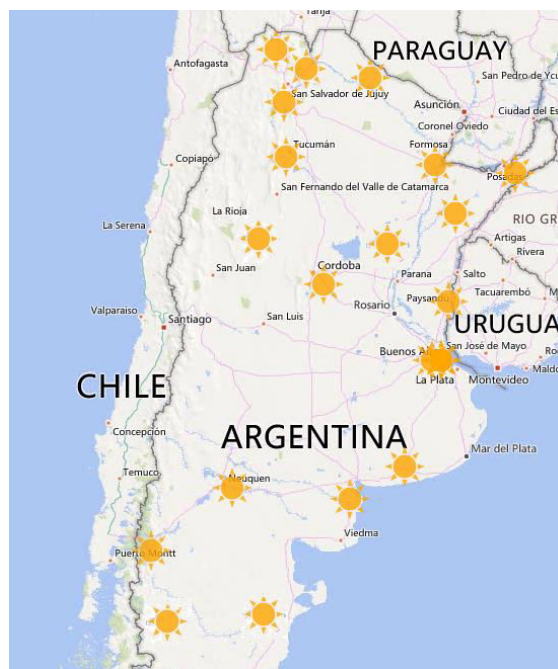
Tarija
PARAGUAY
Antofagasta
San Pedro de Ycu
San Salvador de Jujuy
Asunción
Ciudad del Es
Coronel Oviedo
Tucumán
Formosa
Copiapo
Posadas
San Fernando del Valle de Catamarca
RIO GR
La Rioja
La Serena
Artigas
Rivera
Cordoba
San Juan
Parana
Salto
Tacuarembó
Paysandu
Valparaiso
Santiago
San Luis
Rosario
URUGUA
San José de Mayo
Buenos A
Ro
La Plata
Montevideo
Maldo
CHILE
Concepción
ARGENTINA
Mar del Plata
Temuco
Neuquen
Viedma
Puerto Montt